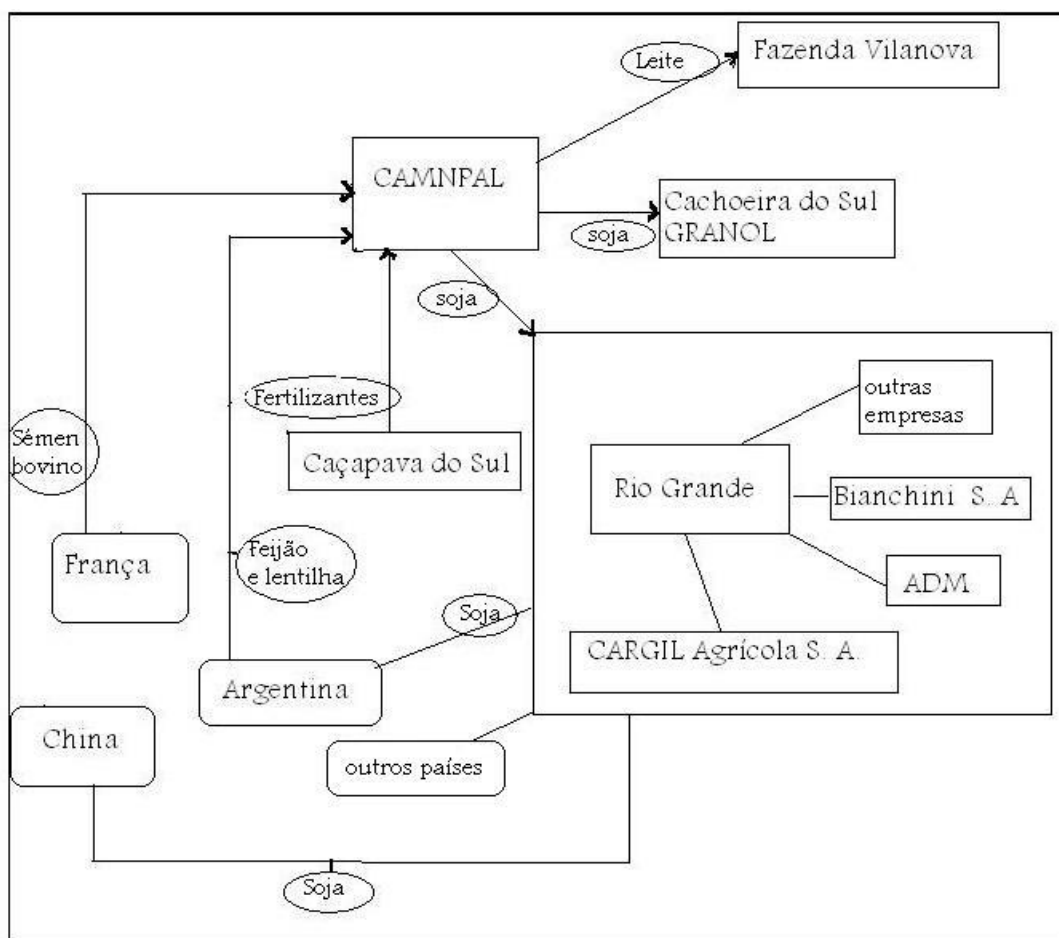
Leite

Fazenda Vilanova

CAMNPAL

Cachoeira do Sul GRANOL

soja

soja

Fertilizantes

Sêmen bovino

Caçapava do Sul

outras empresas

Rio Grande

Bianchini S. A

França

Feijão e lentilha

ADM

Soja

CARGIL Agrícola S. A.

Argentina

China

outros países

Soja